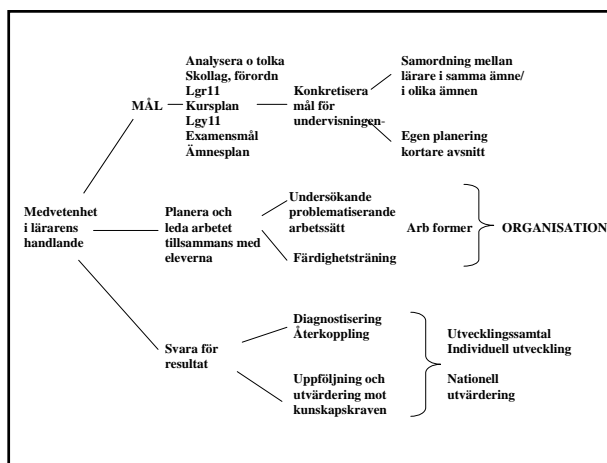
Medvetenhet i lärarens handlande

MÅL

Analysera o tolka Skollag, förordn Lgr11 Kursplan Lgy11 Examensmål Ämnesplan

Konkretisera mål för undervisningen-

Samordning mellan lärare i samma ämne/ i olika ämnen

Egen planering kortare avsnitt

Planera och leda arbetet tillsammans med eleverna

Undersökande problematiserande arbetssätt

Färdighetsträning

Arb former

ORGANISATION

Svara för resultat

Diagnostisering Återkoppling

Uppföljning och utvärdering mot kunskapskraven

Utvecklingssamtal Individuell utveckling

Nationell utvärdering